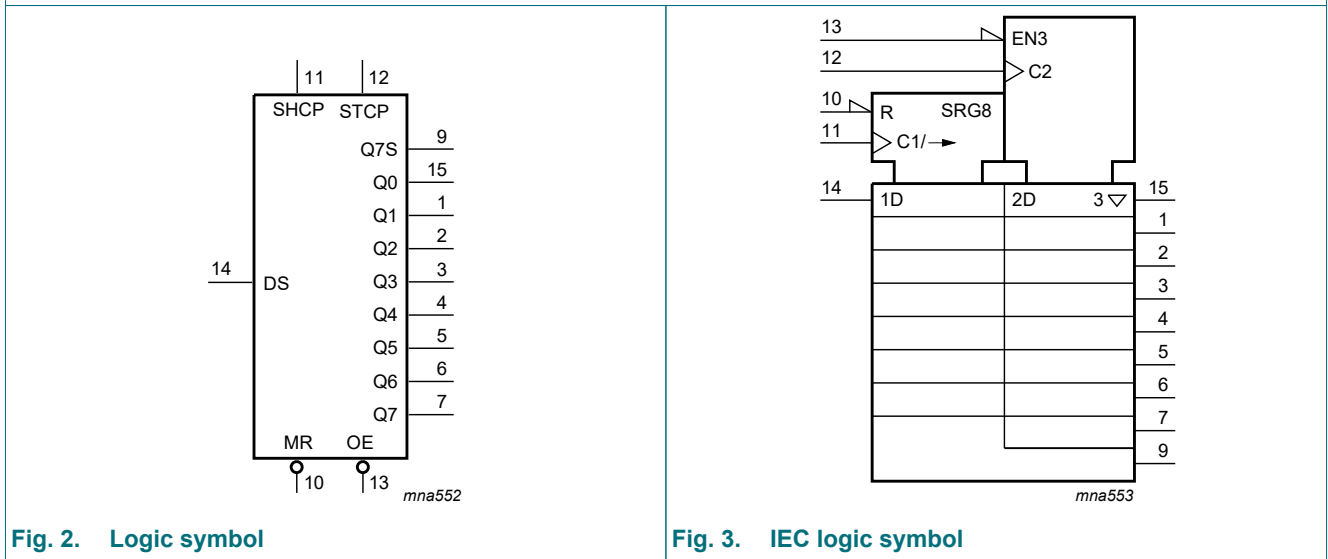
11 12
SHCP STCP
Q7S 9
Q0 15
Q1 1
Q2 2
14 DS
Q3 3
Q4 4
Q5 5
Q6 6
Q7 7
MR OE
10 13
mna552

Fig. 2. Logic symbol

13 EN3
12 C2
10 R SRG8
11 C1/→
14 1D 2D 3 ▽ 15
1
2
3
4
5
6
7
9
mna553

Fig. 3. IEC logic symbol